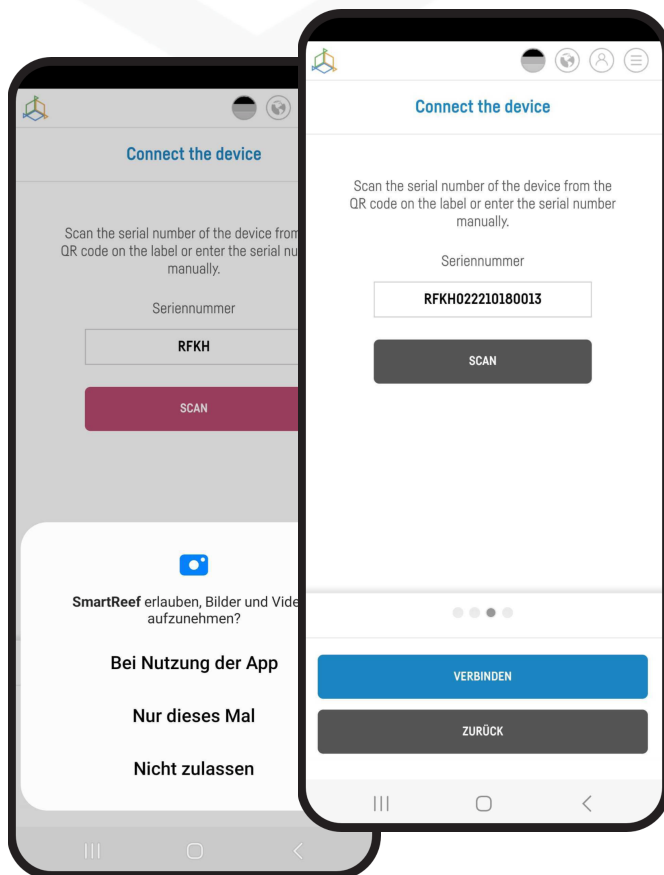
Connect the device

Scan the serial number of the device from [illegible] QR code on the label or enter the serial nu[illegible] manually.

Seriennummer

RFKH

SCAN

SmartReef erlauben, Bilder und Vide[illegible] aufzunehmen?

Bei Nutzung der App

Nur dieses Mal

Nicht zulassen

Connect the device

Scan the serial number of the device from the QR code on the label or enter the serial number manually.

Seriennummer

RFKH022210180013

SCAN

VERBINDEN

ZURÜCK